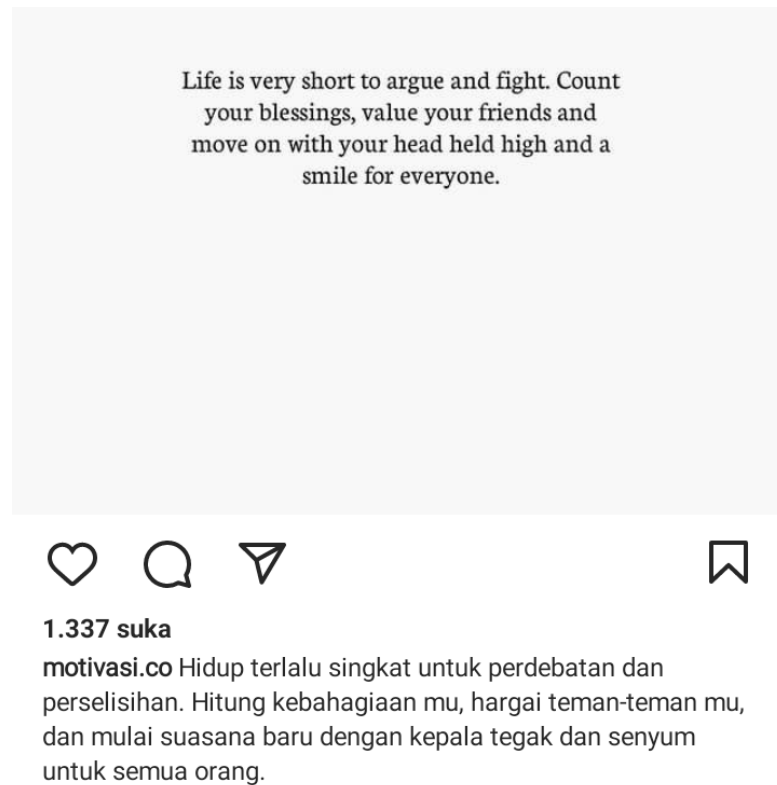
Life is very short to argue and fight. Count your blessings, value your friends and move on with your head held high and a smile for everyone.

1.337 suka

motivasi.co Hidup terlalu singkat untuk perdebatan dan perselisihan. Hitung kebahagiaan mu, hargai teman-teman mu, dan mulai suasana baru dengan kepala tegak dan senyum untuk semua orang.